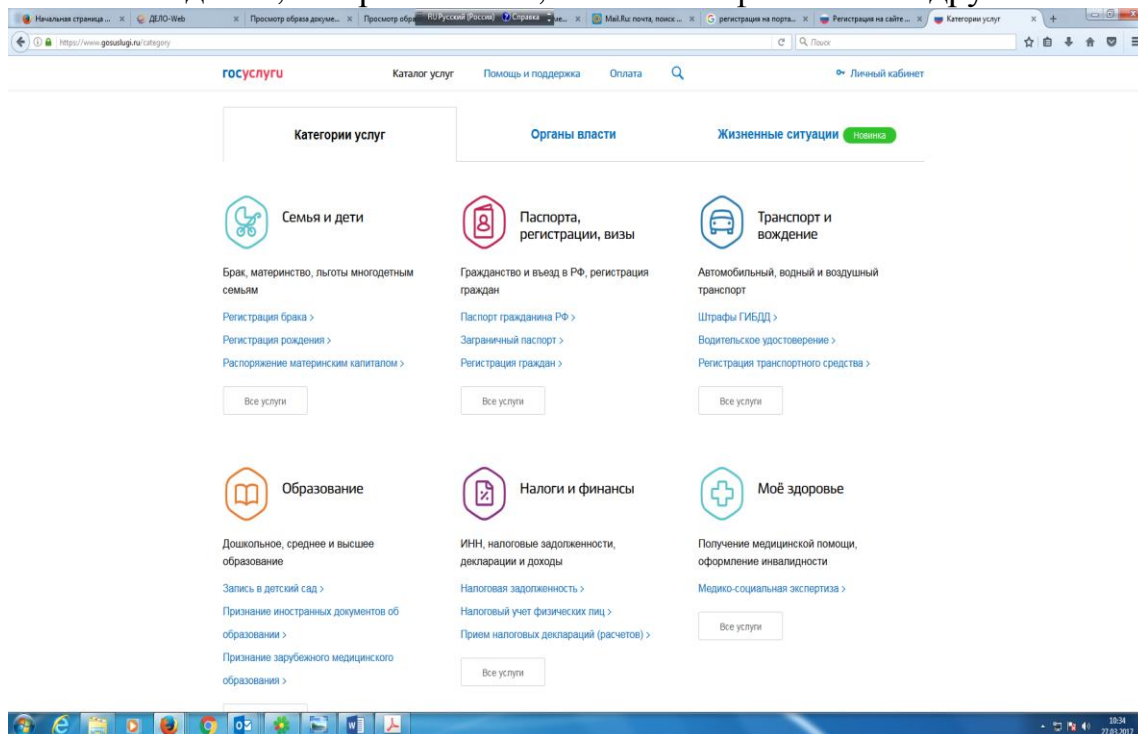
Начальная страница... × ДЕЛО-Web × Просмотр образа докуме... × Просмотр обра RU Русский (Россия) Справка ...ие... × Mail.Ru почта, поиск... × регистрация на порта... × Регистрация на сайте... × Категории услуг × +

https://www.gosuslugi.ru/category

Поиск

госуслуги Каталог услуг Помощь и поддержка Оплата Личный кабинет

Категории услуг Органы власти Жизненные ситуации Новинка

Семья и дети

Брак, материнство, льготы многодетным семьям

Регистрация брака >

Регистрация рождения >

Распоряжение материнским капиталом >

Все услуги

Паспорта, регистрации, визы

Гражданство и въезд в РФ, регистрация граждан

Паспорт гражданина РФ >

Заграничный паспорт >

Регистрация граждан >

Все услуги

Транспорт и вождение

Автомобильный, водный и воздушный транспорт

Штрафы ГИБДД >

Водительское удостоверение >

Регистрация транспортного средства >

Все услуги

Образование

Дошкольное, среднее и высшее образование

Запись в детский сад >

Признание иностранных документов об образовании >

Признание зарубежного медицинского образования >

Налоги и финансы

ИНН, налоговые задолженности, декларации и доходы

Налоговая задолженность >

Налоговый учет физических лиц >

Прием налоговых деклараций (расчетов) >

Все услуги

Моё здоровье

Получение медицинской помощи, оформление инвалидности

Медико-социальная экспертиза >

Все услуги

10:34
27.03.2017